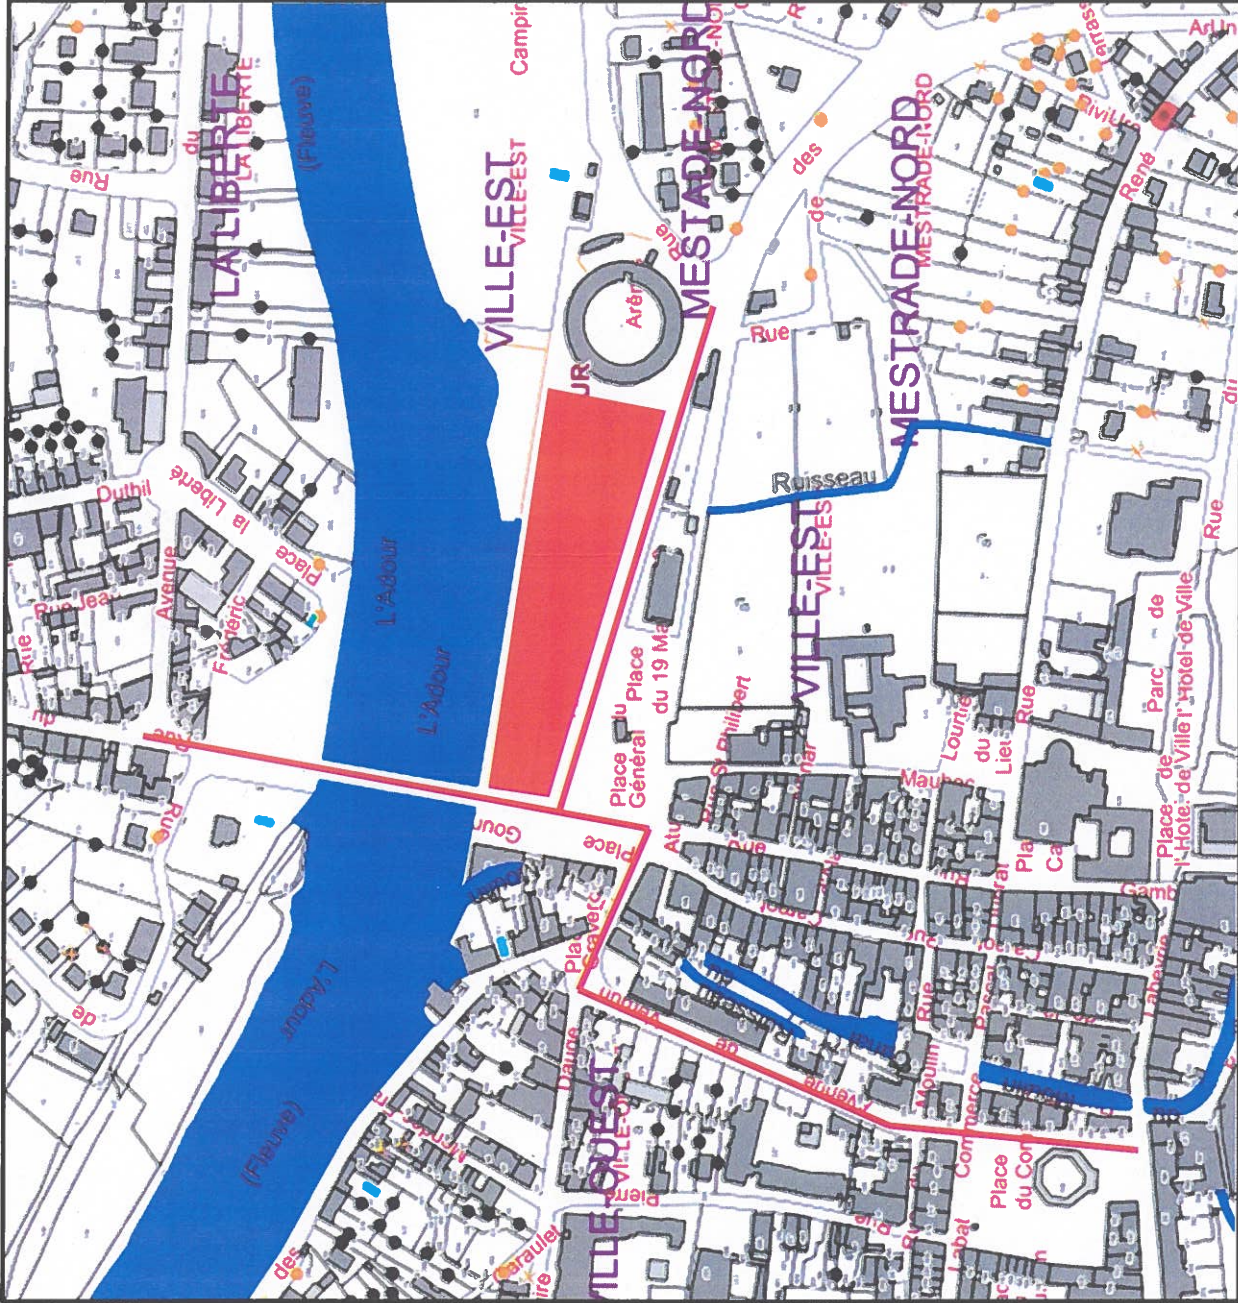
Rue
du
LA LIBERTE
LA LIBERTE
(Fleuve)
Campi
VILLE-EST
VILLE-EST
MESTRADE-NORD
MESTRADE-NORD
MESTRADE-NORD
MESTRADE-NORD
des
de
Arènes
Arè
Rue
Roisseau
VILLE-EST
VILLE-EST
Duthil
la Liberté
Place
Avenue
Rue Jea
Frédéric
Rue
du
L'Adour
L'Adour
Place du 19 Ma
Place du Général
St Philibert
Lourtie
du
Lieu
Rue
Parc de l'Hotel de Ville
Place de l'Hotel de Ville
Rue
Mauhec
Gouri
Place
Place
Gamb
L'Adour
(Fleuve)
de
VILLE-OUEST
VILLE-OUEST
Dauge
Rue
Place du Commerce
Commerce
Labal
des
Ar
René
Rue
du